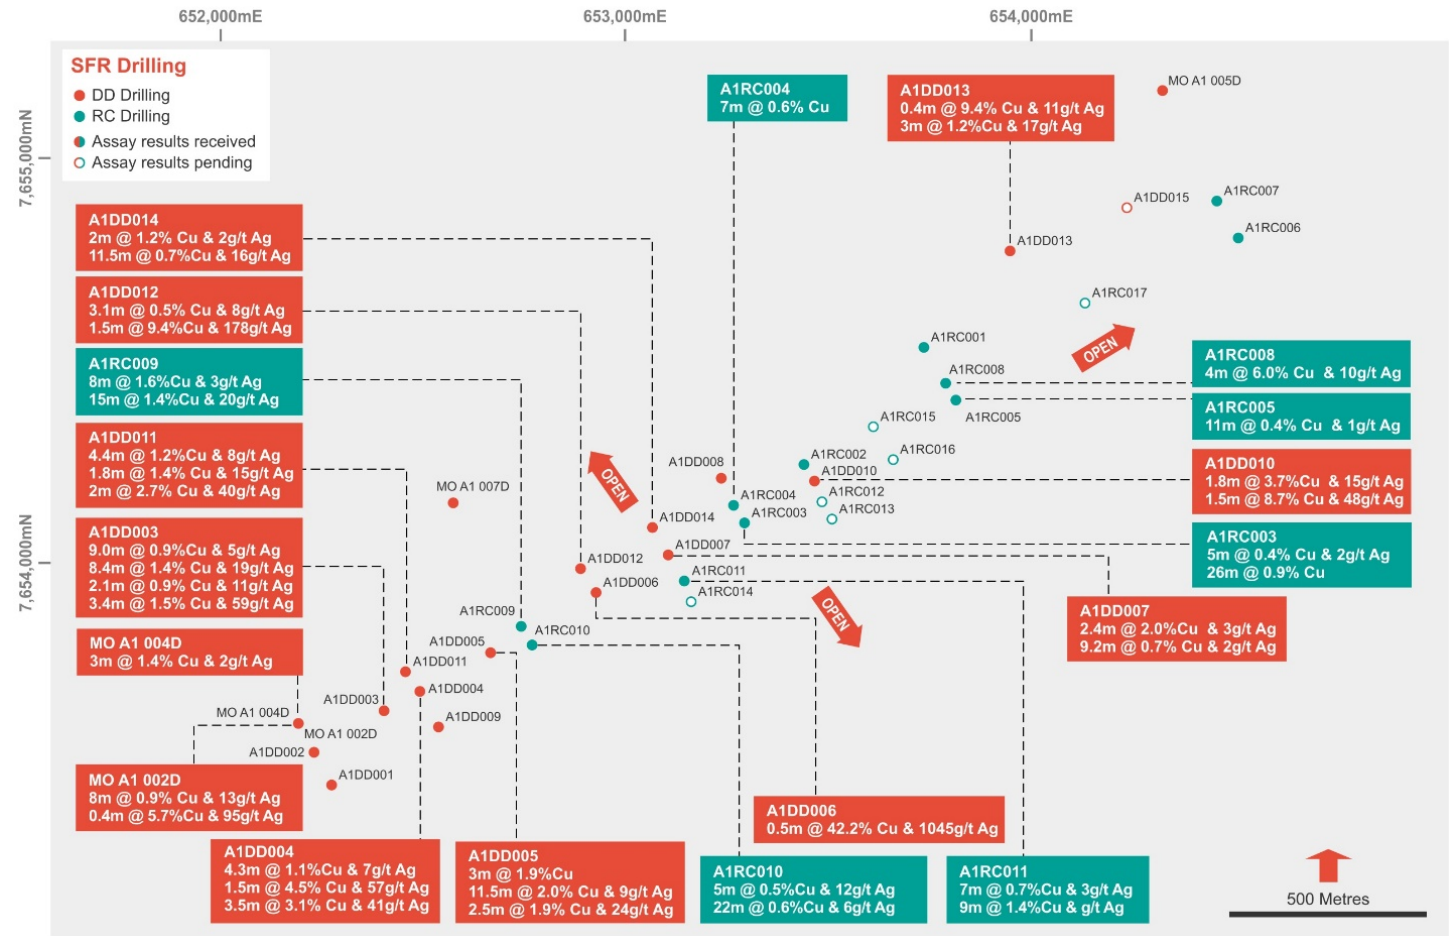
652,000mE
653,000mE
654,000mE
7,655,000mN
7,654,000mN

SFR Drilling
DD Drilling
RC Drilling
Assay results received
Assay results pending

A1RC004
7m @ 0.6% Cu

A1DD013
0.4m @ 9.4% Cu & 11g/t Ag
3m @ 1.2%Cu & 17g/t Ag

MO A1 005D

A1DD014
2m @ 1.2% Cu & 2g/t Ag
11.5m @ 0.7%Cu & 16g/t Ag

A1DD015
A1RC007
A1RC006
A1DD013

A1DD012
3.1m @ 0.5% Cu & 8g/t Ag
1.5m @ 9.4%Cu & 178g/t Ag

A1RC017
OPEN
A1RC001

A1RC009
8m @ 1.6%Cu & 3g/t Ag
15m @ 1.4%Cu & 20g/t Ag

A1RC008
A1RC008
4m @ 6.0% Cu & 10g/t Ag

A1RC005
A1RC015
A1RC005
11m @ 0.4% Cu & 1g/t Ag

A1DD011
4.4m @ 1.2%Cu & 8g/t Ag
1.8m @ 1.4% Cu & 15g/t Ag
2m @ 2.7% Cu & 40g/t Ag

OPEN
A1DD008
A1RC016
A1RC002
A1DD010

A1DD010
1.8m @ 3.7%Cu & 15g/t Ag
1.5m @ 8.7% Cu & 48g/t Ag

MO A1 007D
A1RC004
A1RC012
A1RC003
A1RC013
A1DD014

A1DD003
9.0m @ 0.9%Cu & 5g/t Ag
8.4m @ 1.4% Cu & 19g/t Ag
2.1m @ 0.9% Cu & 11g/t Ag
3.4m @ 1.5% Cu & 59g/t Ag

A1DD007
A1DD012

A1RC003
5m @ 0.4% Cu & 2g/t Ag
26m @ 0.9% Cu

A1RC011
A1DD006
A1RC014

A1DD007
2.4m @ 2.0%Cu & 3g/t Ag
9.2m @ 0.7% Cu & 2g/t Ag

A1RC009
OPEN
A1RC010
A1DD005

MO A1 004D
3m @ 1.4% Cu & 2g/t Ag

A1DD011
A1DD004
A1DD003
A1DD009
MO A1 004D
MO A1 002D
A1DD002
A1DD001

MO A1 002D
8m @ 0.9% Cu & 13g/t Ag
0.4m @ 5.7%Cu & 95g/t Ag

A1DD006
0.5m @ 42.2% Cu & 1045g/t Ag

A1DD004
4.3m @ 1.1%Cu & 7g/t Ag
1.5m @ 4.5% Cu & 57g/t Ag
3.5m @ 3.1% Cu & 41g/t Ag

A1DD005
3m @ 1.9%Cu
11.5m @ 2.0% Cu & 9g/t Ag
2.5m @ 1.9% Cu & 24g/t Ag

A1RC010
5m @ 0.5%Cu & 12g/t Ag
22m @ 0.6%Cu & 6g/t Ag

A1RC011
7m @ 0.7%Cu & 3g/t Ag
9m @ 1.4%Cu & g/t Ag

500 Metres